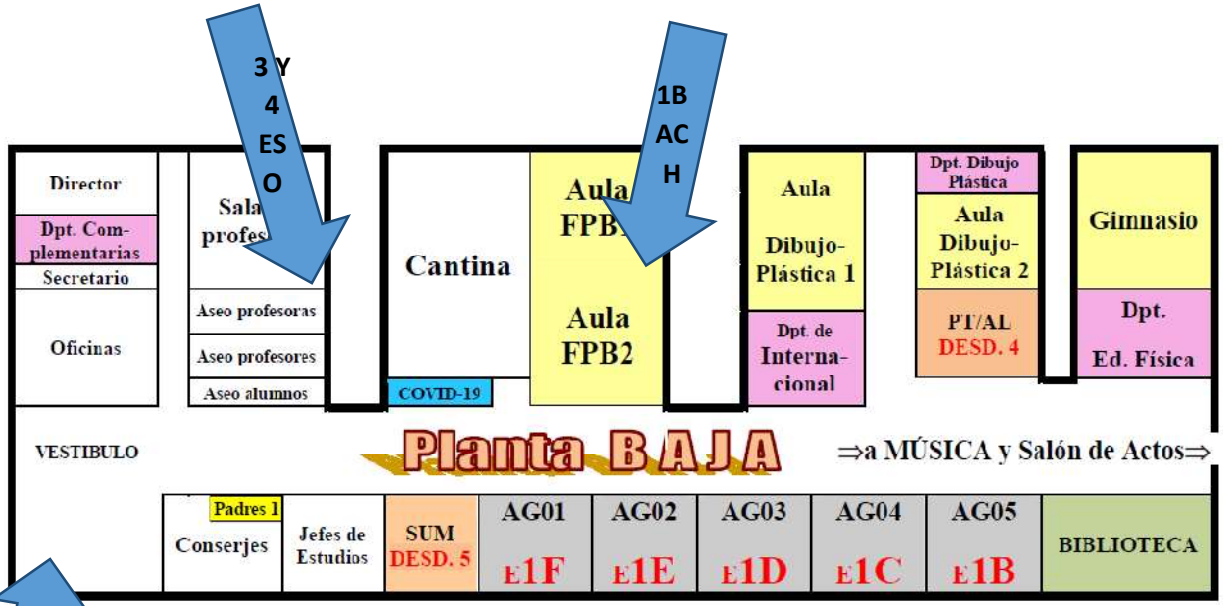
3 Y 4 ES O

1B AC H

Director

Dpt. Complementarias

Secretario

Oficinas

Sala profes

Aseo profesoras

Aseo profesores

Aseo alumnos

Cantina

COVID-19

Aula FPB

Aula FPB2

Aula Dibujo-Plástica 1

Dpt. de Internacional

Dpt. Dibujo Plástica

Aula Dibujo-Plástica 2

PT/AL DESD. 4

Gimnasio

Dpt. Ed. Física

VESTIBULO

Planta BAJA

⇒a MÚSICA y Salón de Actos⇒

Padres 1

Conserjes

Jefes de Estudios

SUM DESD. 5

AG01 E1F

AG02 E1E

AG03 E1D

AG04 E1C

AG05 E1B

BIBLIOTECA